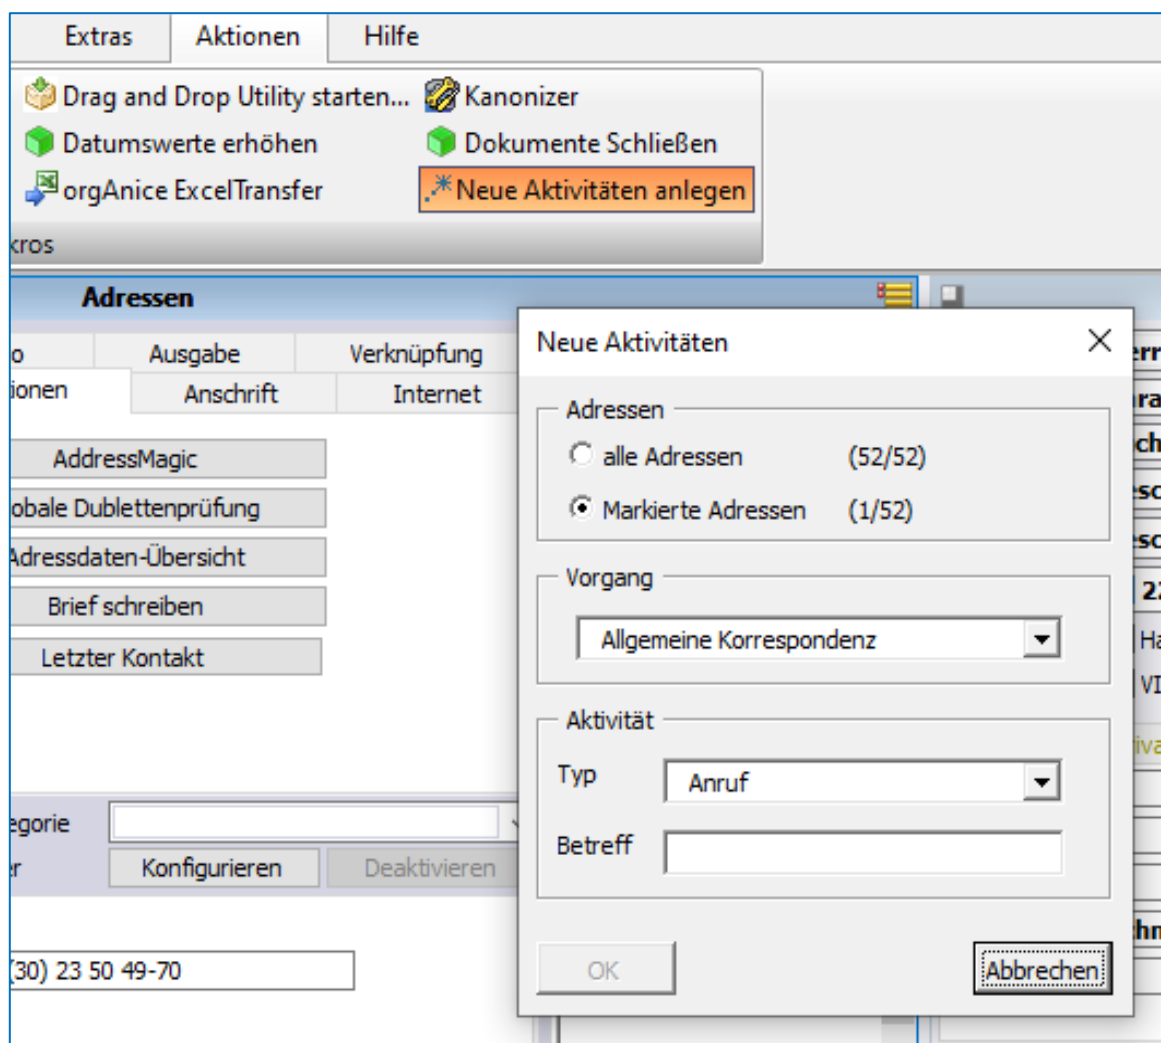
Extras Aktionen Hilfe

Drag and Drop Utility starten... Kanonizer
Datumswerte erhöhen Dokumente Schließen
orgAnice ExcelTransfer Neue Aktivitäten anlegen
kros

Adressen

o Ausgabe Verknüpfung
ionen Anschrift Internet

AddressMagic
obale Dublettenprüfung
Adressdaten-Übersicht
Brief schreiben
Letzter Kontakt

egorie
r Konfigurieren Deaktivieren

(30) 23 50 49-70

Neue Aktivitäten

Adressen
alle Adressen (52/52)
Markierte Adressen (1/52)

Vorgang
Allgemeine Korrespondenz

Aktivität
Typ Anruf
Betreff

OK Abbrechen

err
ra
ch
esc
esc
22
Ha
VI
iva
hn